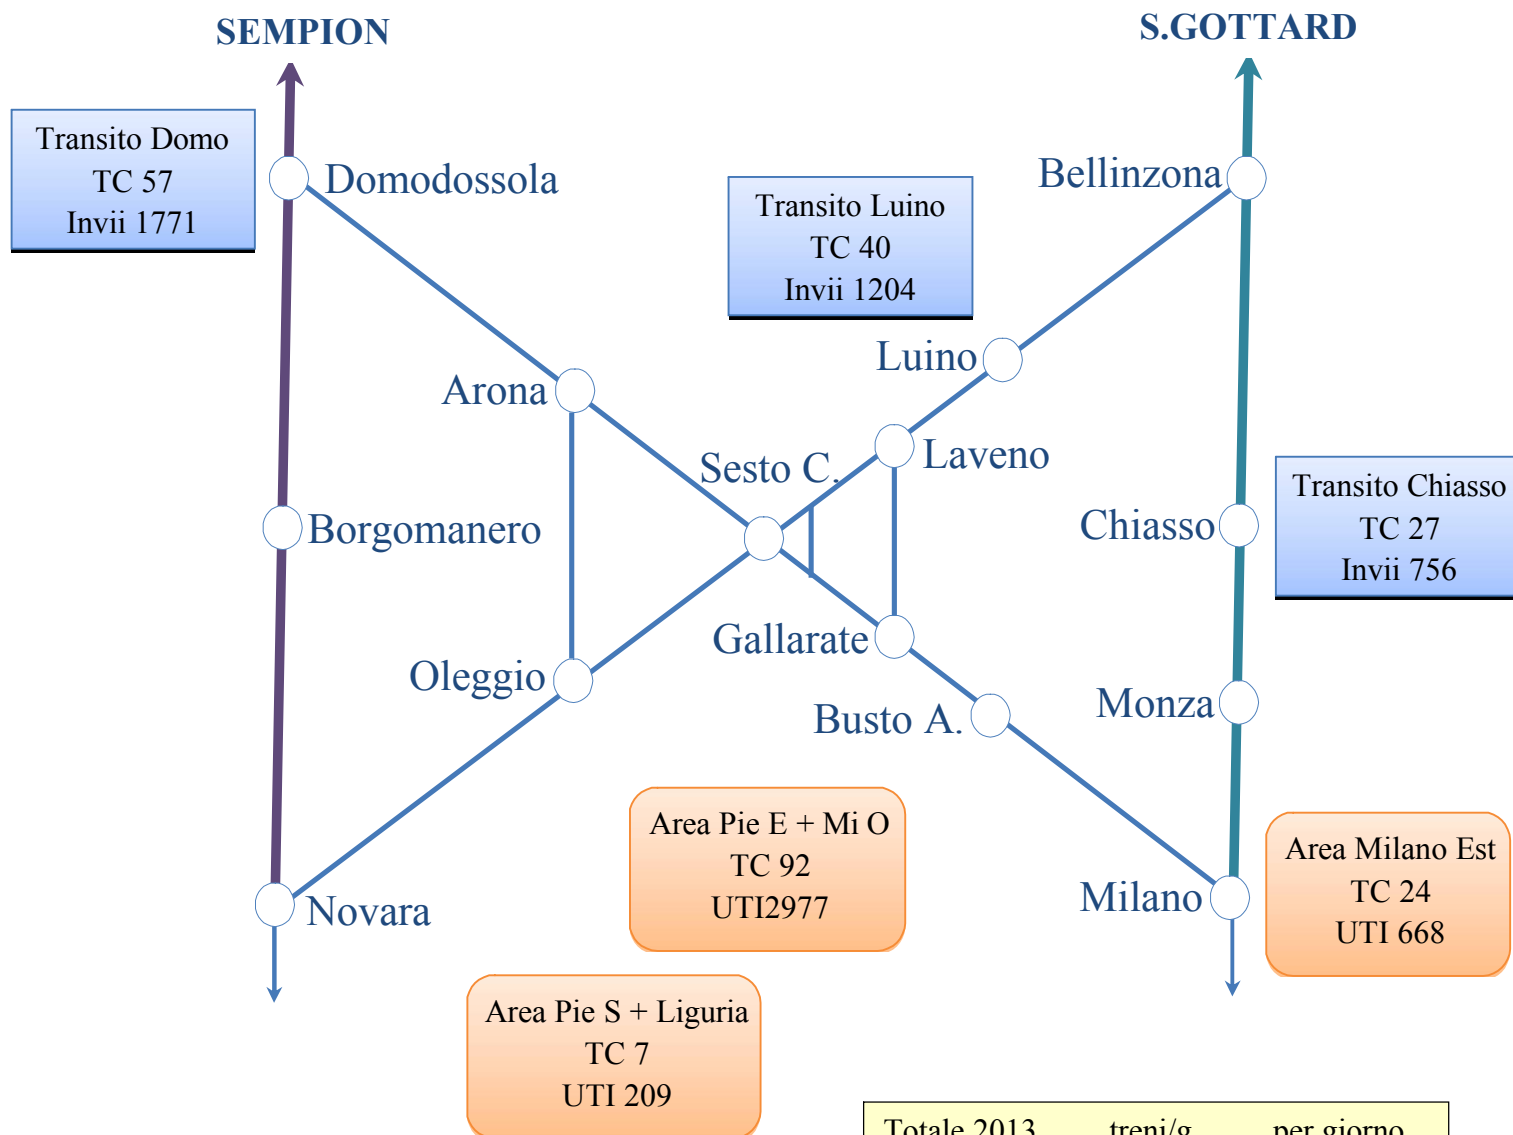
SEMPION

S.GOTTARD

Transito Domo
TC 57
Invii 1771

Domodossola

Transito Luino
TC 40
Invii 1204

Bellinzona

Luino

Arona

Sesto C.

Laveno

Borgomanero

Chiasso

Transito Chiasso
TC 27
Invii 756

Gallarate

Oleggio

Busto A.

Monza

Area Pie E + Mi O
TC 92
UTI2977

Area Milano Est
TC 24
UTI 668

Novara

Milano

Area Pie S + Liguria
TC 7
UTI 209

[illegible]